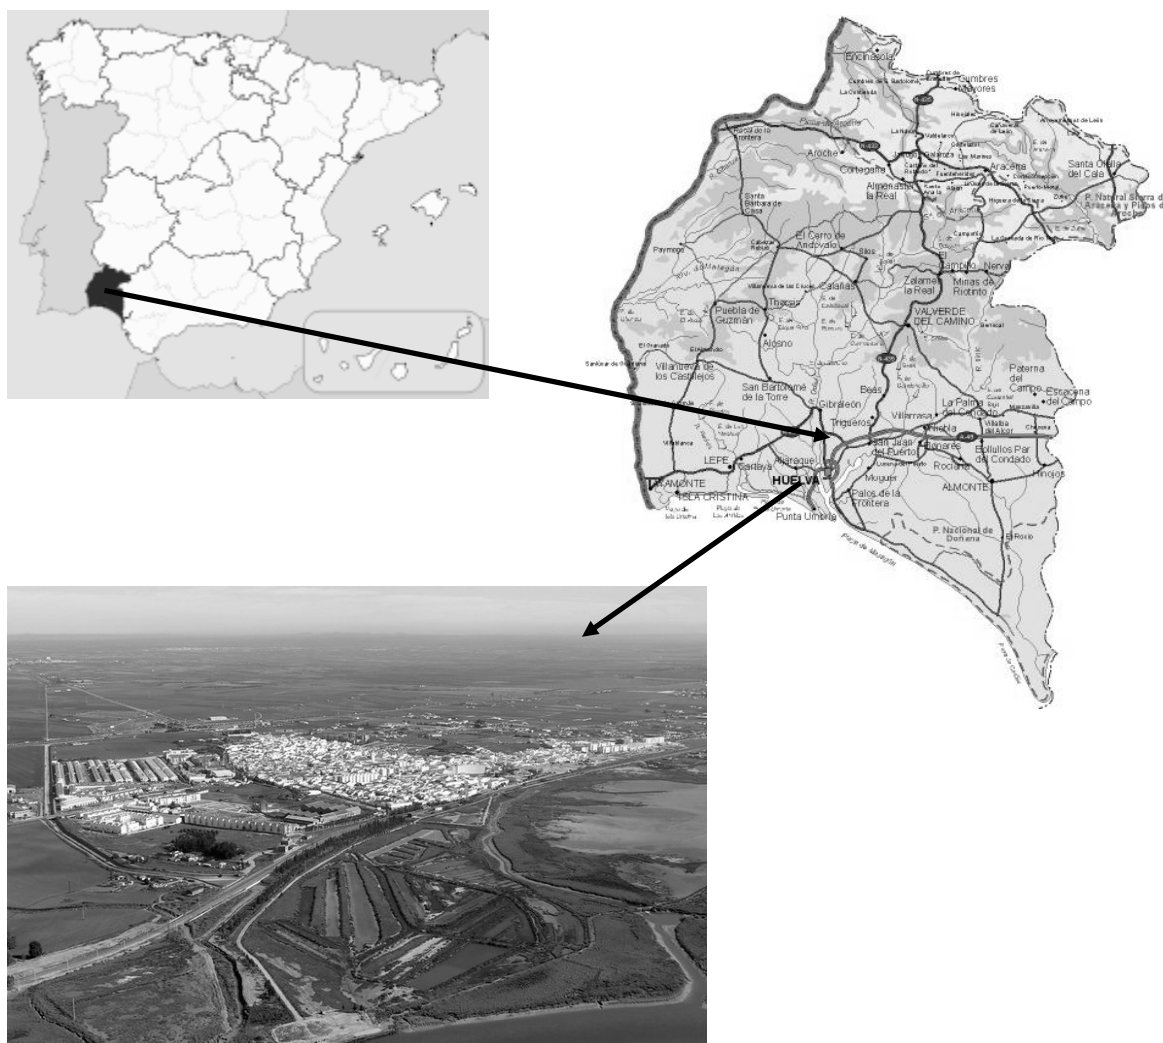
Encinasola
Cumbres Mayores
Rosal de la Frontera
Aroche
Cortegana
Almonaster la Real
Aracena
Santa Olalla del Cala
P. Natural Sierra de Aracena y Picos de Aroche
Santa Bárbara de Casa
Paymogo
El Cerro de Andévalo
Calañas
El Campillo
Nerva
Zalamea la Real
Minas de Riotinto
Puebla de Guzmán
Tharsis
Alosno
VALVERDE DEL CAMINO
Villanueva de los Castillejos
San Bartolomé de la Torre
Beas
Paterna del Campo
Escacena del Campo
Gibraleón
Trigueros
Villarrasa
La Palma del Condado
Niebla
San Juan del Puerto
Bonares
Bollullos Par del Condado
Rociana
Hinojos
LEPE
Cartaya
Aljaraque
HUELVA
AYAMONTE
ISLA CRISTINA
Moguer
Palos de la Frontera
ALMONTE
Punta Umbría
P. Nacional de Doñana
El Rocío